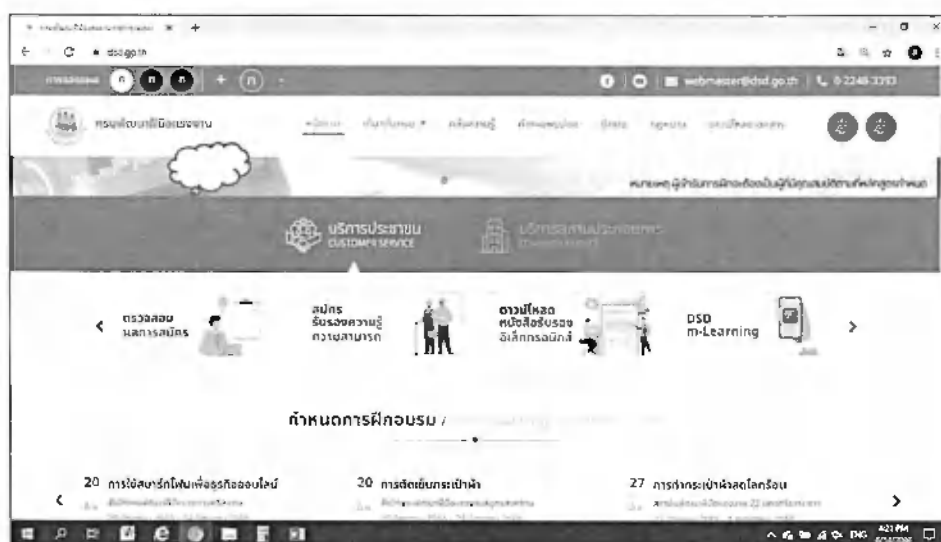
dsd.go.th

webmaster@dsd.go.th | 0 2245 3393

กรมพัฒนาฝีมือแรงงาน

หน้าแรก

หมายเหตุ ผู้ที่รับการฝึกจะต้องเป็นผู้ที่มีคุณสมบัติตามที่หลักสูตรกำหนด

บริการประชาชน
CUSTOMER SERVICE

บริการสถานประกอบการ

ตรวจสอบ ผลการสมัคร

สมัคร รับรองความรู้ ความสามารถ

ดาวน์โหลด หนังสือรับรอง อิเล็กทรอนิกส์

DSD m-Learning

กำหนดการฝึกอบรม /

20 การใช้สมาร์ทโฟนเพื่อธุรกิจออนไลน์

20 การตัดเย็บกระเป๋าผ้า

27 การทำกระเป๋าผ้าสุดโลกร้อน

4:21 PM
ENG